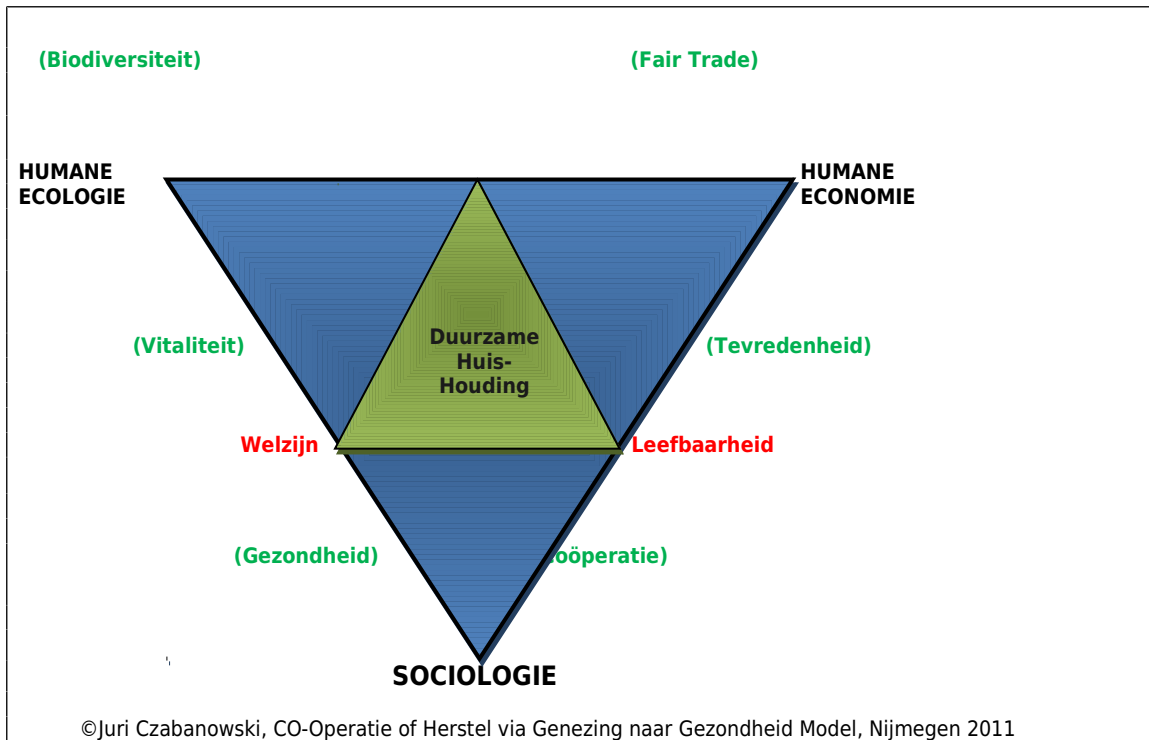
(Biodiversiteit)

(Fair Trade)

HUMANE ECOLOGIE

HUMANE ECONOMIE

(Vitaliteit)

Duurzame Huis-Houding

(Tevredenheid)

Welzijn

Leefbaarheid

(Gezondheid)

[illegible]oöperatie)

SOCIOLOGIE

©Juri Czabanowski, CO-Operatie of Herstel via Genezing naar Gezondheid Model, Nijmegen 2011